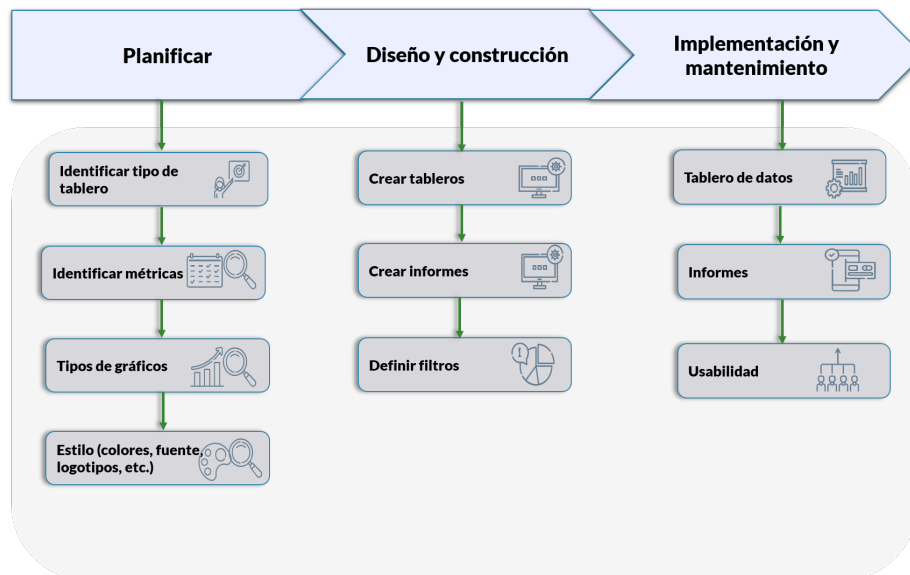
Planificar

Diseño y construcción

Implementación y mantenimiento

Identificar tipo de tablero

Identificar métricas

Tipos de gráficos

Estilo (colores, fuente, logotipos, etc.)

Crear tableros

Crear informes

Definir filtros

Tablero de datos

Informes

Usabilidad